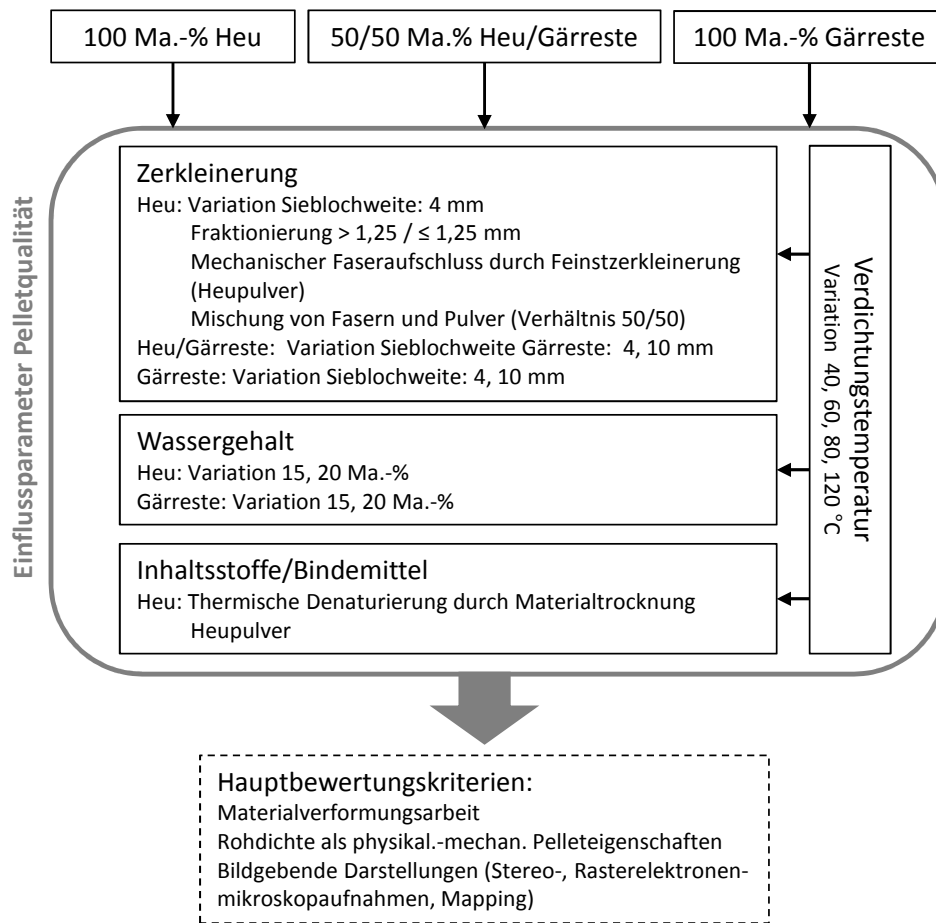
100 Ma.-% Heu

50/50 Ma.% Heu/Gärreste

100 Ma.-% Gärreste

Einflussparameter Pelletqualität

Zerkleinerung
Heu: Variation Sieblochweite: 4 mm
Fraktionierung > 1,25 / ≤ 1,25 mm
Mechanischer Faseraufschluss durch Feinstzerkleinerung (Heupulver)
Mischung von Fasern und Pulver (Verhältnis 50/50)
Heu/Gärreste: Variation Sieblochweite Gärreste: 4, 10 mm
Gärreste: Variation Sieblochweite: 4, 10 mm

Wassergehalt
Heu: Variation 15, 20 Ma.-%
Gärreste: Variation 15, 20 Ma.-%

Inhaltsstoffe/Bindemittel
Heu: Thermische Denaturierung durch Materialtrocknung
Heupulver

Verdichtungstemperatur
Variation 40, 60, 80, 120 °C

Hauptbewertungskriterien:
Materialverformungsarbeit
Rohdichte als physikal.-mechan. Pelleteigenschaften
Bildgebende Darstellungen (Stereo-, Rasterelektronenmikroskopaufnahmen, Mapping)